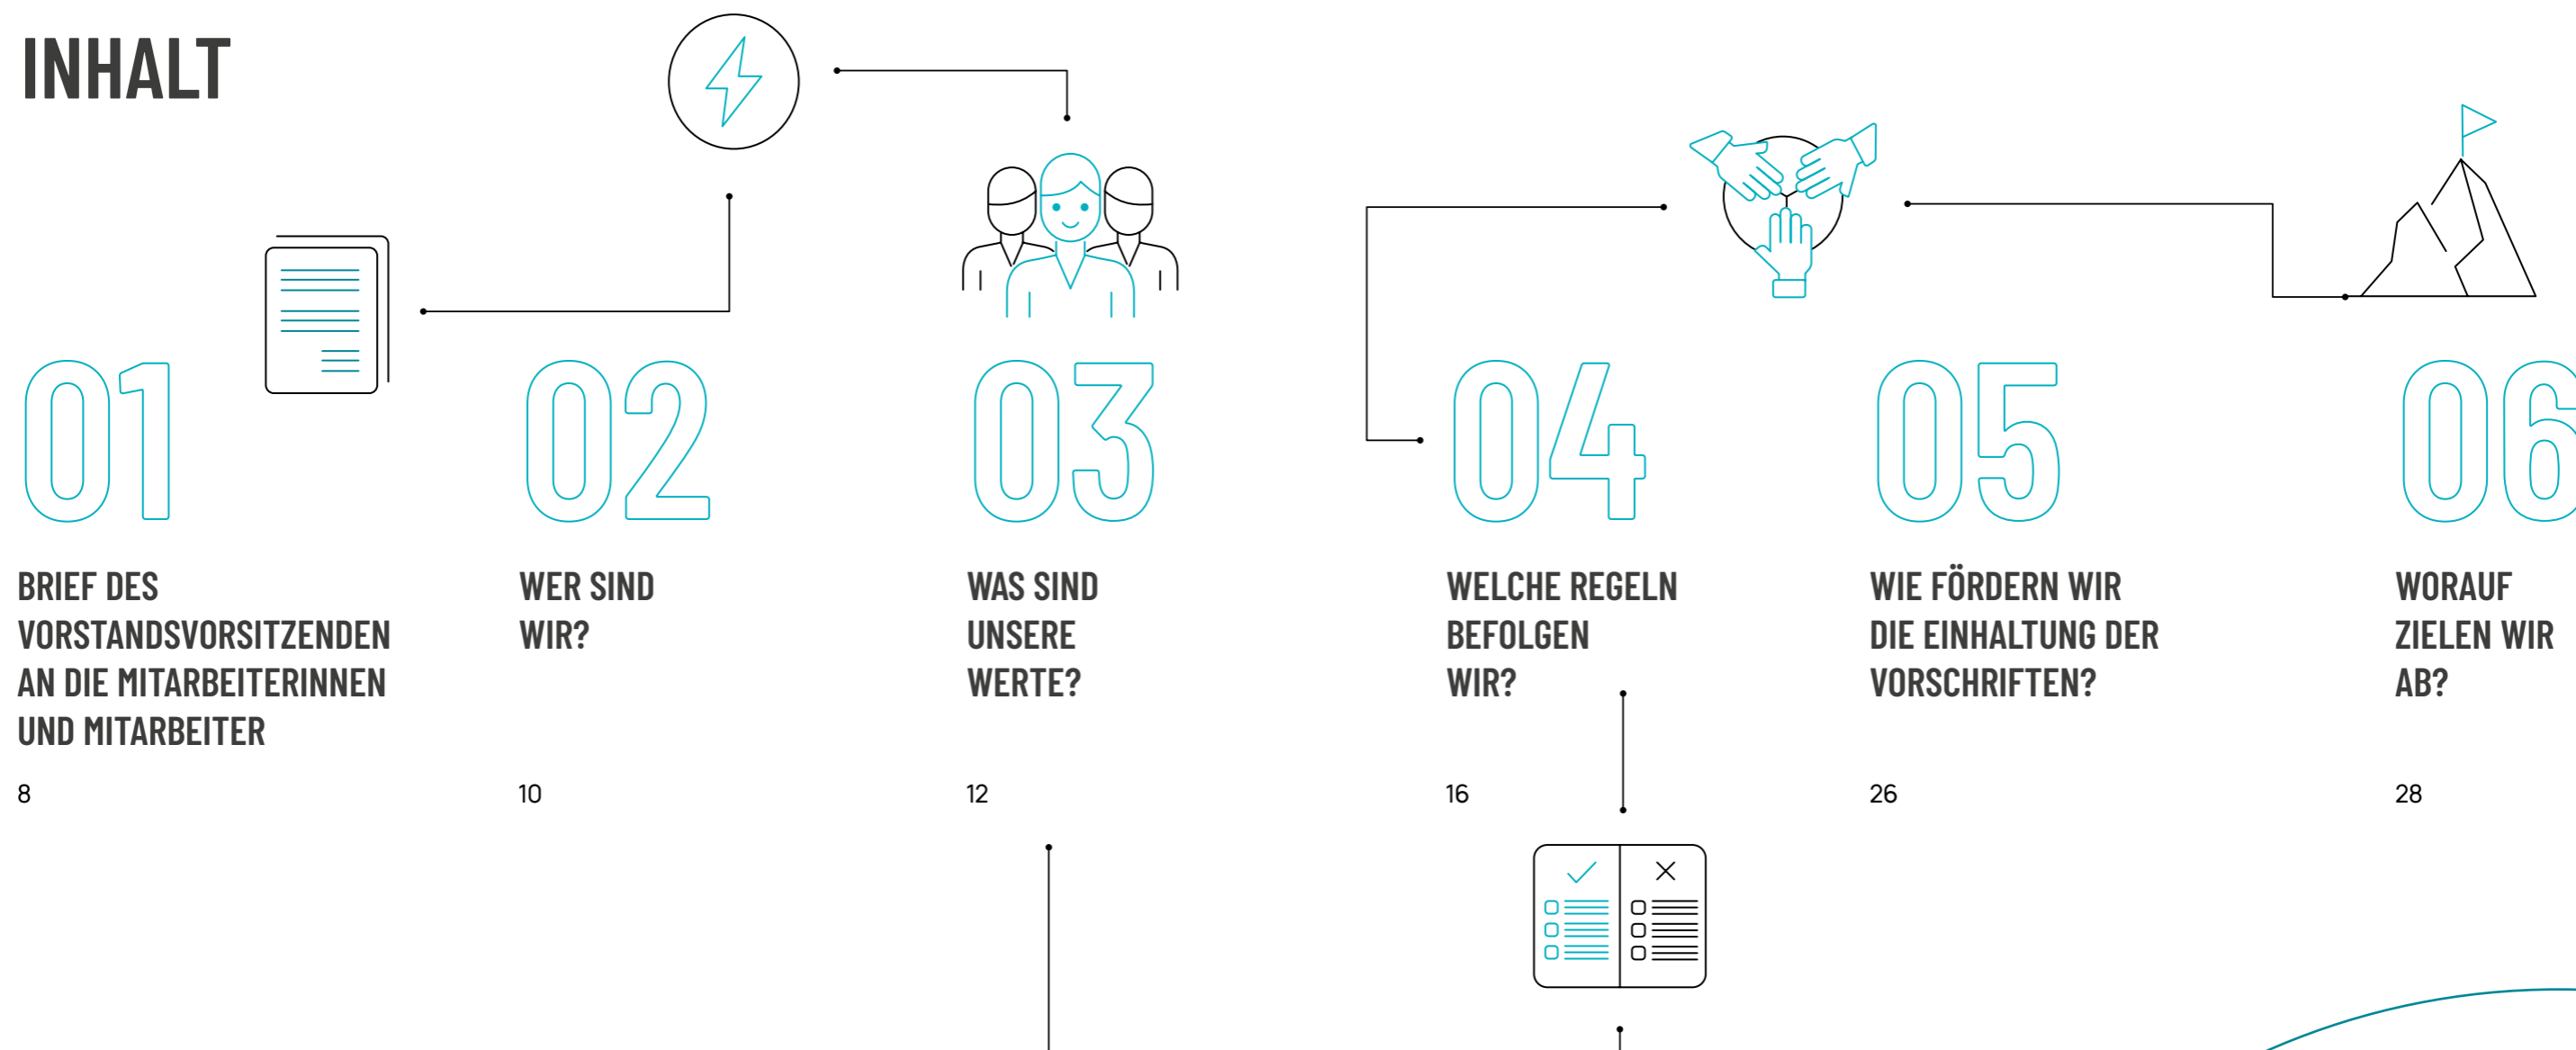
INHALT

01

BRIEF DES VORSTANDSVORSITZENDEN AN DIE MITARBEITERINNEN UND MITARBEITER

8

02

WER SIND WIR?

10

03

WAS SIND UNSERE WERTE?

12

04

WELCHE REGELN BEFOLGEN WIR?

16

05

WIE FÖRDERN WIR DIE EINHALTUNG DER VORSCHRIFTEN?

26

06

WORAUF ZIELEN WIR AB?

28